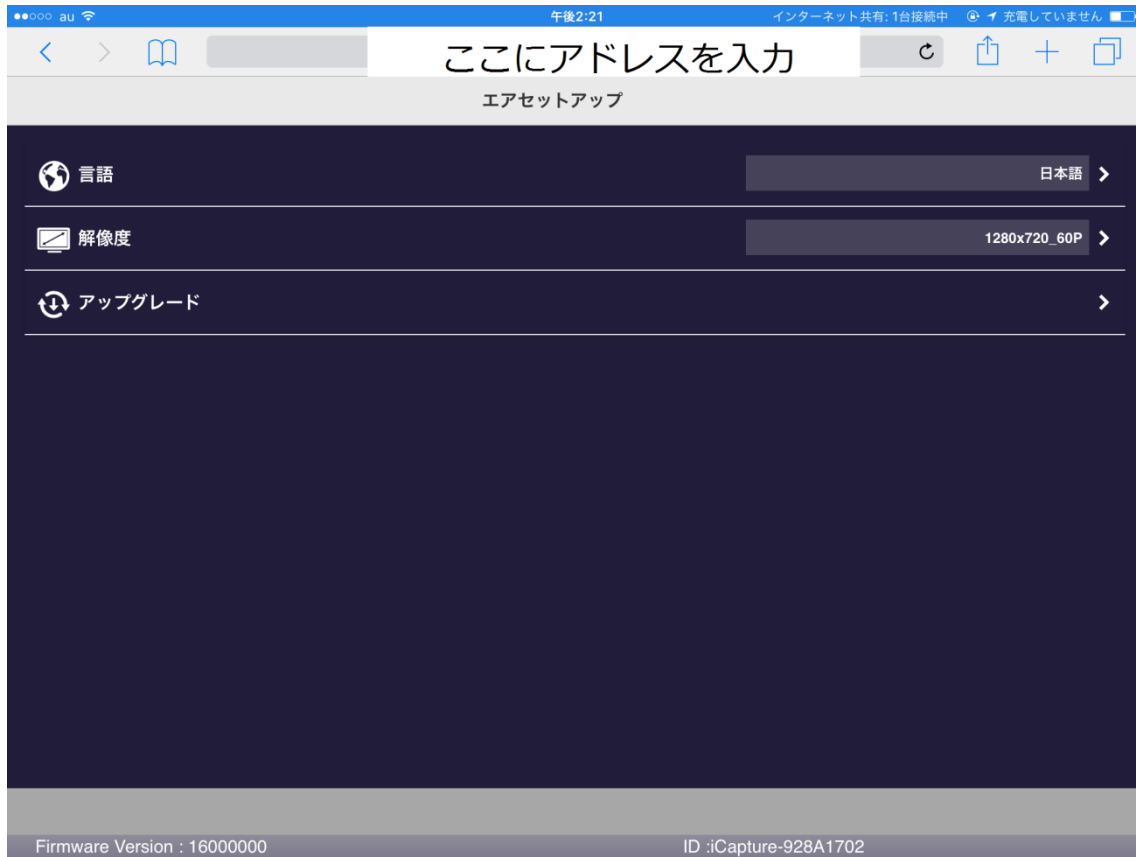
●●○○○ au
午後2:21
インターネット共有: 1台接続中 充電していません

ここにアドレスを入力

エアセットアップ

言語
日本語

解像度
1280x720_60P

アップグレード

Firmware Version : 16000000
ID :iCapture-928A1702